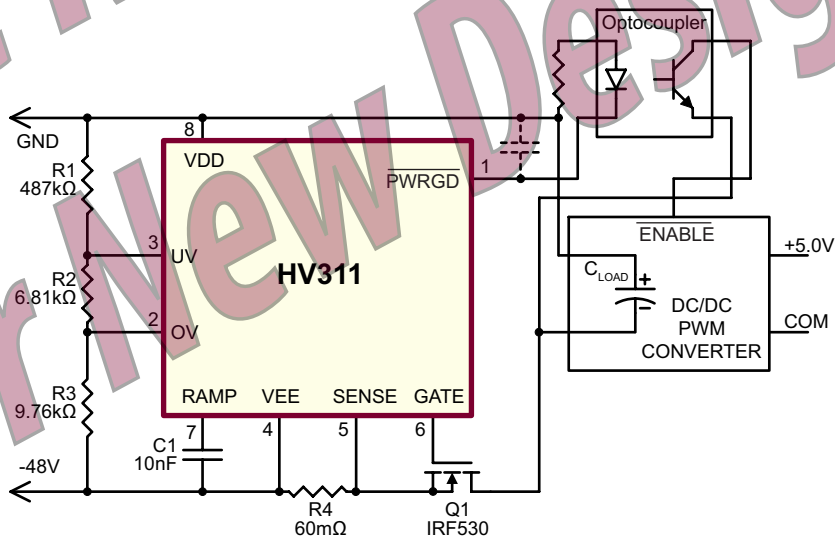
Optocoupler

GND

8

VDD

$\overline{PWRGD}$

1

R1
487kΩ

3
UV

HV311

R2
6.81kΩ

2
OV

$\overline{ENABLE}$

+5.0V

$C_{LOAD}$

DC/DC
PWM
CONVERTER

COM

R3
9.76kΩ

RAMP VEE SENSE GATE

7 4 5 6

C1
10nF

-48V

R4
60mΩ

Q1
IRF530

New Desig